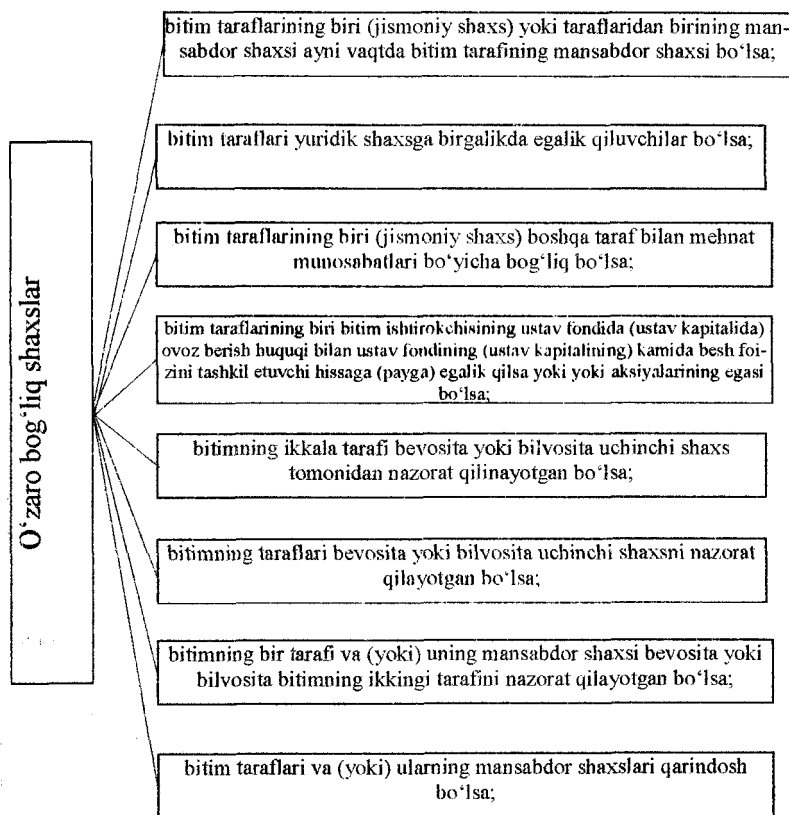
O‘zaro bog‘liq shaxslar

bitim taraflarining biri (jismoniy shaxs) yoki taraflaridan birining mansabdor shaxsi ayni vaqtda bitim tarafining mansabdor shaxsi bo‘lsa;

bitim taraflari yuridik shaxsga birgalikda egalik qiluvchilar bo‘lsa;

bitim taraflarining biri (jismoniy shaxs) boshqa taraf bilan mehnat munosabatlari bo‘yicha bog‘liq bo‘lsa;

bitim taraflarining biri bitim ishtirokchisining ustav fondida (ustav kapitalida) ovoz berish huquqi bilan ustav fondining (ustav kapitalining) kamida besh foizini tashkil etuvchi hissaga (payga) egalik qilsa yoki yoki aksiyalarining egasi bo‘lsa;

bitimning ikkala tarafi bevosita yoki bilvosita uchinchi shaxs tomonidan nazorat qilinayotgan bo‘lsa;

bitimning taraflari bevosita yoki bilvosita uchinchi shaxsni nazorat qilayotgan bo‘lsa;

bitimning bir tarafi va (yoki) uning mansabdor shaxsi bevosita yoki bilvosita bitimning ikkingi tarafini nazorat qilayotgan bo‘lsa;

bitim taraflari va (yoki) ularning mansabdor shaxslari qarindosh bo‘lsa;